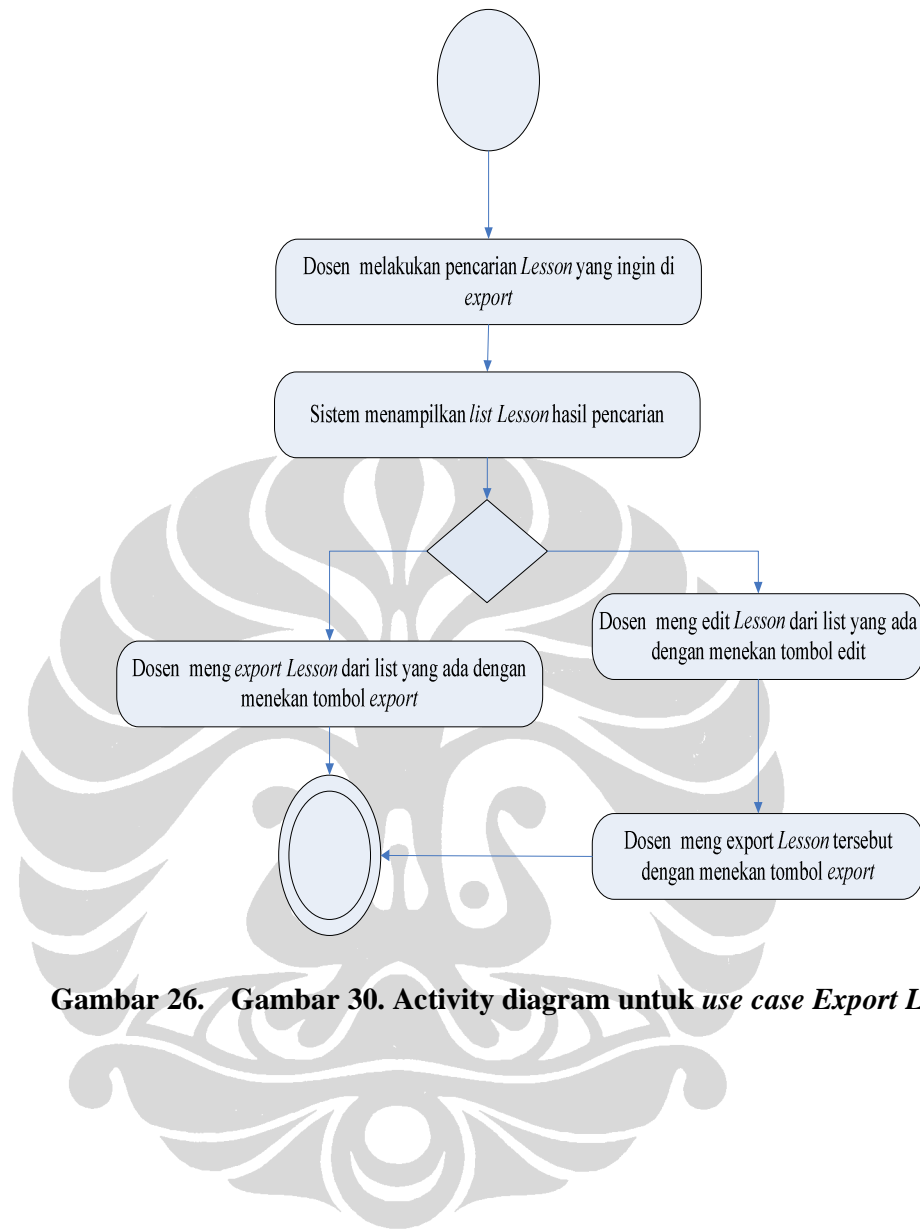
Dosen melakukan pencarian Lesson yang ingin di export

Sistem menampilkan list Lesson hasil pencarian

Dosen meng export Lesson dari list yang ada dengan menekan tombol export

Dosen meng edit Lesson dari list yang ada dengan menekan tombol edit

Dosen meng export Lesson tersebut dengan menekan tombol export

Gambar 26. Gambar 30. Activity diagram untuk use case Export L